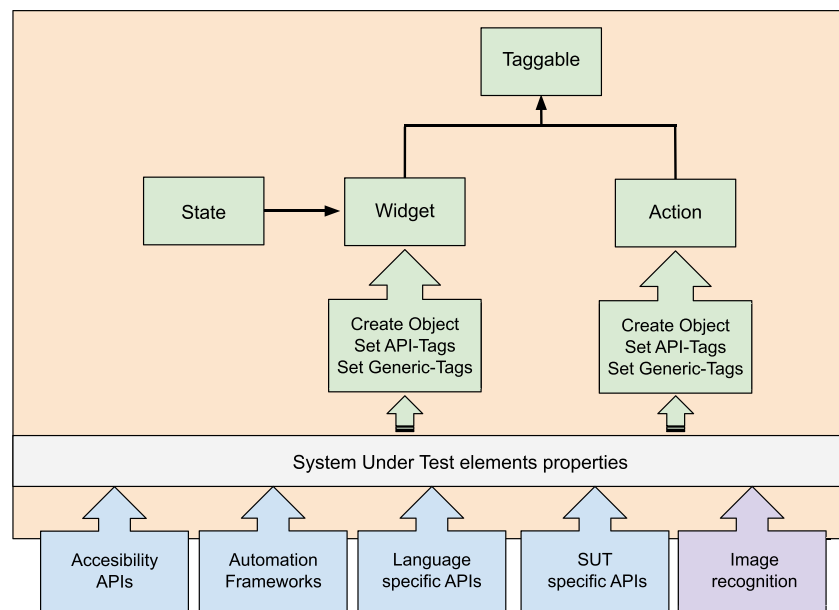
Taggable

State

Widget

Action

Create Object
Set API-Tags
Set Generic-Tags

Create Object
Set API-Tags
Set Generic-Tags

System Under Test elements properties

Accesibility APIs

Automation Frameworks

Language specific APIs

SUT specific APIs

Image recognition